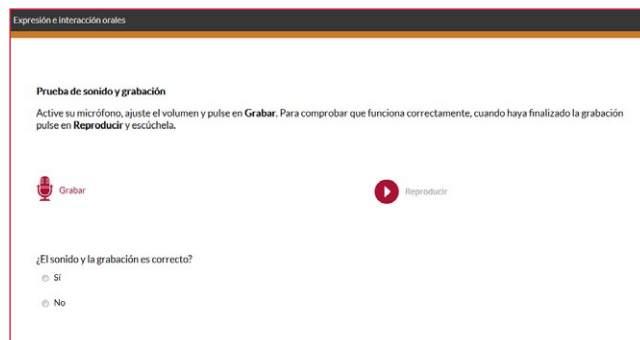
Expresión e interacción orales

Prueba de sonido y grabación

Active su micrófono, ajuste el volumen y pulse en Grabar. Para comprobar que funciona correctamente, cuando haya finalizado la grabación pulse en Reproducir y escúchela.

Grabar

Reproducir

¿El sonido y la grabación es correcto?

Sí

No